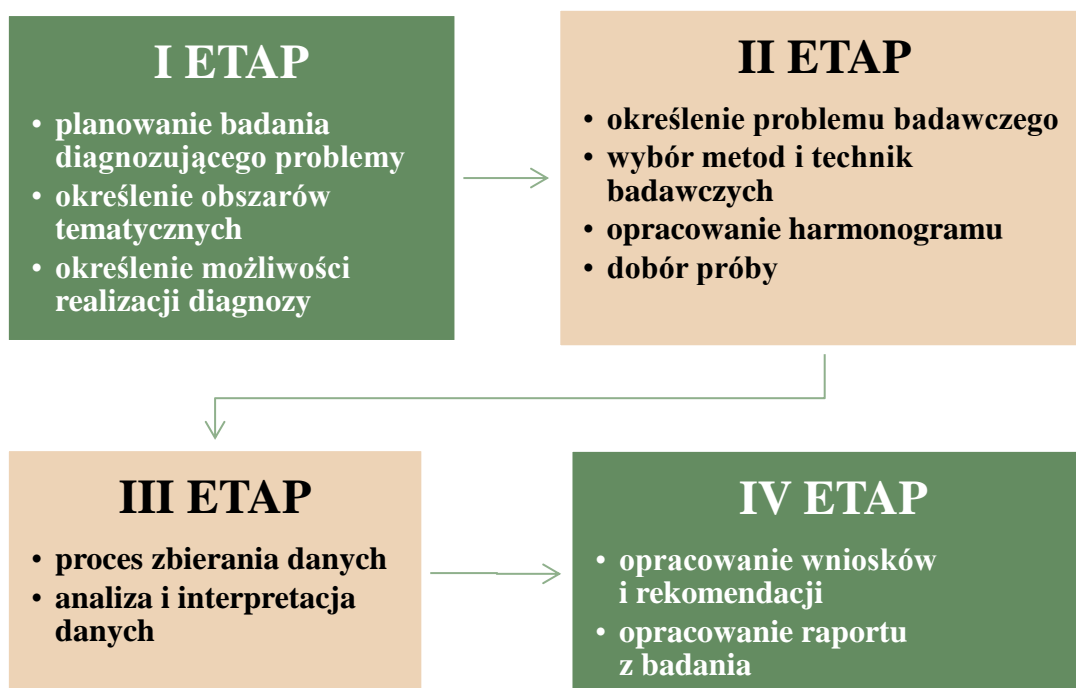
I ETAP

• planowanie badania diagnozującego problemy
• określenie obszarów tematycznych
• określenie możliwości realizacji diagnozy

II ETAP

• określenie problemu badawczego
• wybór metod i technik badawczych
• opracowanie harmonogramu
• dobór próby

III ETAP

• proces zbierania danych
• analiza i interpretacja danych

IV ETAP

• opracowanie wniosków i rekomendacji
• opracowanie raportu z badania